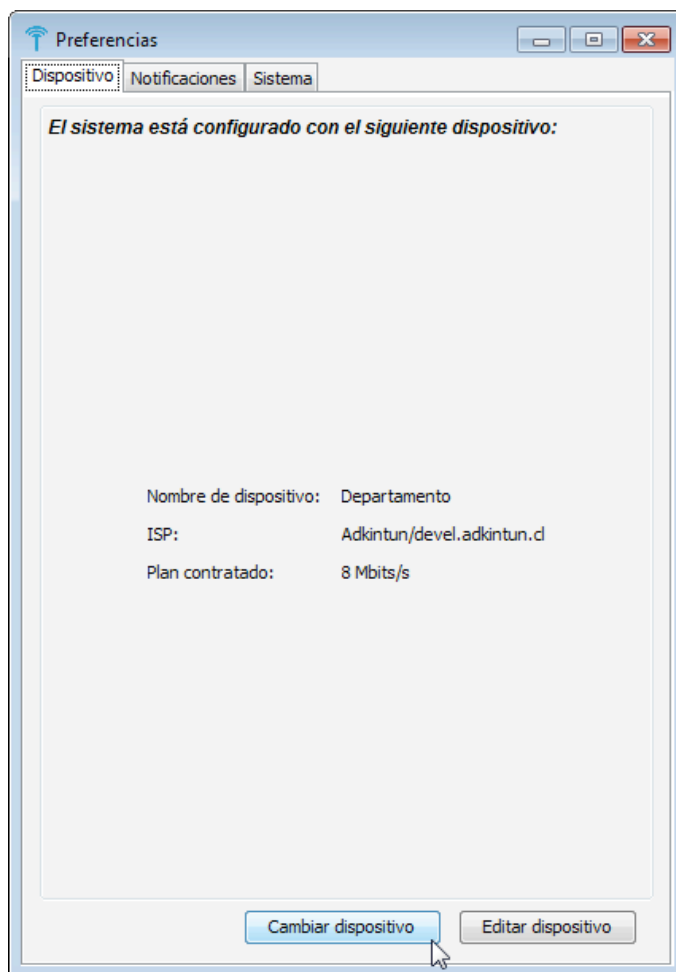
Preferencias

Dispositivo | Notificaciones | Sistema

El sistema está configurado con el siguiente dispositivo:

| | |
|---|---|
| Nombre de dispositivo: | Departamento |
| ISP: | Adkintun/devel.adkintun.cl |
| Plan contratado: | 8 Mbits/s |

Cambiar dispositivo | Editar dispositivo